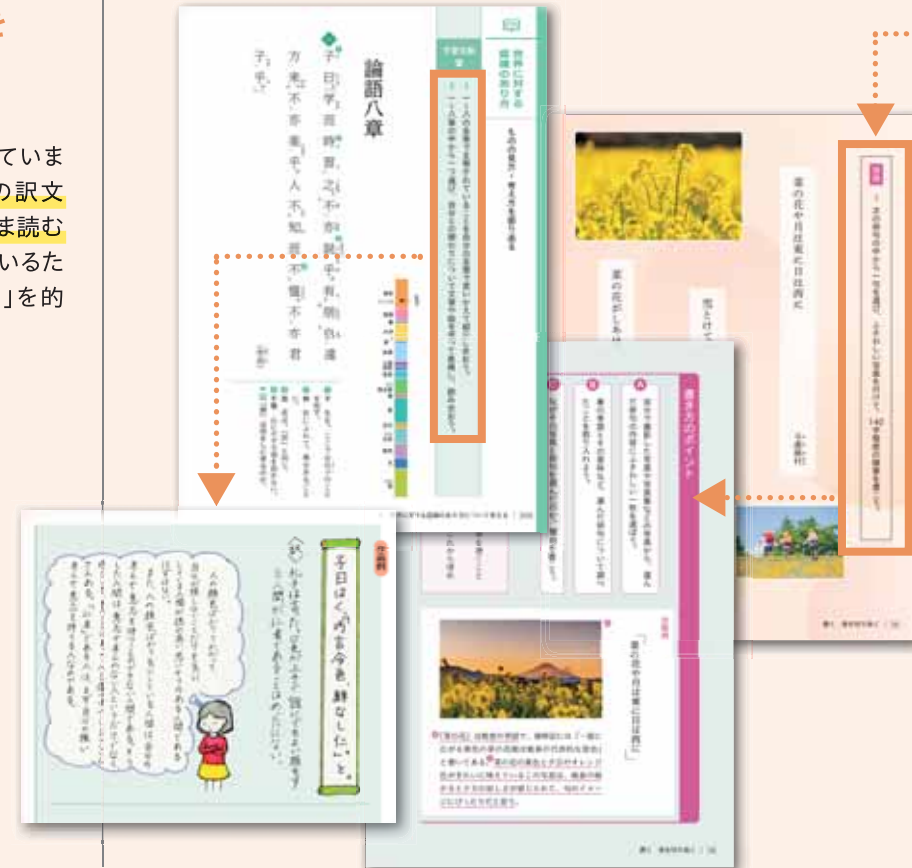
ていま
の訳文
ま読む
いるた
」を的

論語八章

子曰、学而時習之、不亦説乎。有朋自遠方来、不亦楽乎。人不知而不慍、不亦君子乎。

世界に対する認識の在り方

もの の見方・考え方を深める

菜の花や月は東に日は西に

菜の花があれば

雪とけて

小林一茶

書き方のポイント

A
B
C

「菜の花や月は東に日は西に」

子曰はく、巧言令色、鮮なし仁と。

〈訳〉